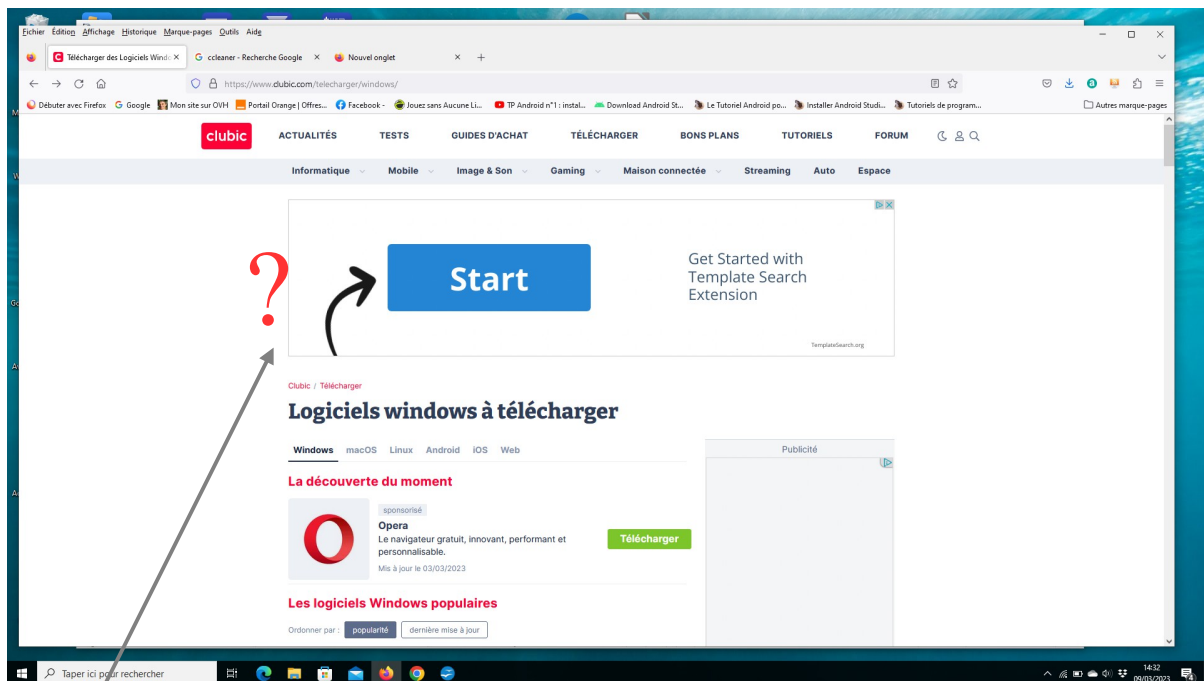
Fichier Édition Affichage Historique Marque-pages Outils Aide

Télécharger des Logiciels Wind ×
G ccleaner - Recherche Google ×
Nouvel onglet ×
+

https://www.clubic.com/telecharger/windows/

Débuter avec Firefox
G Google
Mon site sur OVH
Portail Orange | Offres...
Facebook -
Jouez sans Aucune Li...
TP Android n°1 : instal...
Download Android St...
Le Tutoriel Android po...
Installer Android Studi...
Tutoriels de program...
Autres marque-pages

clubic
ACTUALITÉS
TESTS
GUIDES D'ACHAT
TÉLÉCHARGER
BONS PLANS
TUTORIELS
FORUM

Informatique
Mobile
Image & Son
Gaming
Maison connectée
Streaming
Auto
Espace

Start
Get Started with Template Search Extension
TemplateSearch.org

?

Clubic / Télécharger

Logiciels windows à télécharger

Windows
macOS
Linux
Android
iOS
Web

Publicité

La découverte du moment

sponsorisé
Opera
Le navigateur gratuit, innovant, performant et personnalisable.
Mis à jour le 03/03/2023
Télécharger

Les logiciels Windows populaires

Ordonner par :
popularité
dernière mise à jour

Taper ici pour rechercher

14:32
09/03/2023